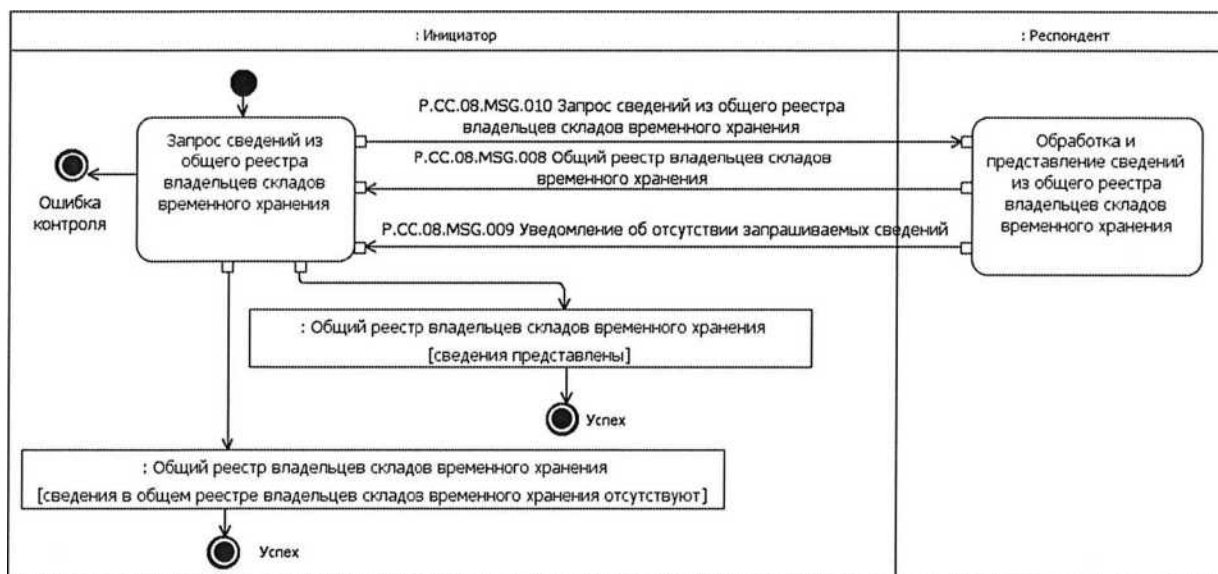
: Инициатор

: Респондент

Запрос сведений из общего реестра владельцев складов временного хранения

Ошибка контроля

P.CC.08.MSG.010 Запрос сведений из общего реестра владельцев складов временного хранения

P.CC.08.MSG.008 Общий реестр владельцев складов временного хранения

P.CC.08.MSG.009 Уведомление об отсутствии запрашиваемых сведений

Обработка и представление сведений из общего реестра владельцев складов временного хранения

: Общий реестр владельцев складов временного хранения
[сведения представлены]

Успех

: Общий реестр владельцев складов временного хранения
[сведения в общем реестре владельцев складов временного хранения отсутствуют]

Успех